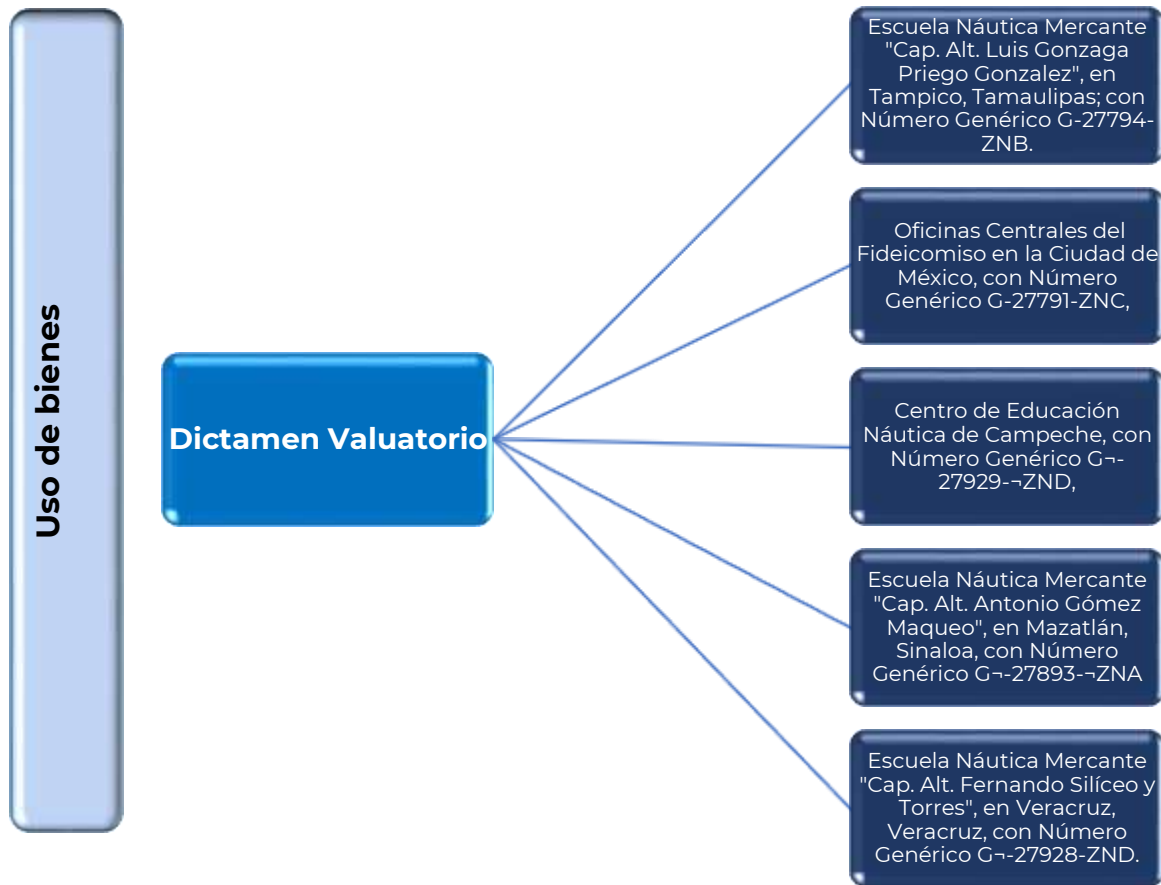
Uso de bienes

Dictamen Valuatorio

Escuela Náutica Mercante "Cap. Alt. Luis Gonzaga Priego Gonzalez", en Tampico, Tamaulipas; con Número Genérico G-27794-ZNB.

Oficinas Centrales del Fideicomiso en la Ciudad de México, con Número Genérico G-27791-ZNC,

Centro de Educación Náutica de Campeche, con Número Genérico G¬-27929-¬ZND,

Escuela Náutica Mercante "Cap. Alt. Antonio Gómez Maqueo", en Mazatlán, Sinaloa, con Número Genérico G¬-27893-¬ZNA

Escuela Náutica Mercante "Cap. Alt. Fernando Silíceo y Torres", en Veracruz, Veracruz, con Número Genérico G¬-27928-ZND.